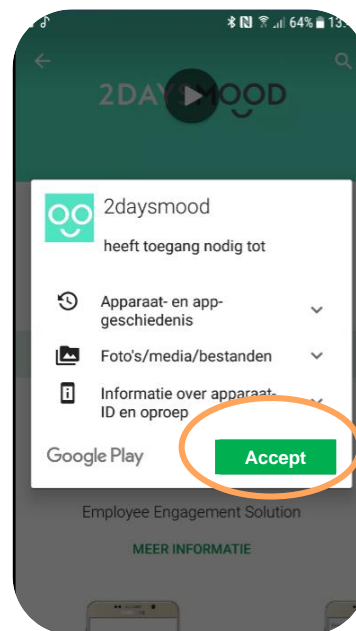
64% 13:

2DAYSMOOD

2daysmood

heeft toegang nodig tot

Apparaat- en app-geschiedenis

Foto's/media/bestanden

Informatie over apparaat-ID en oproep

Google Play

Accept

Employee Engagement Solution

MEER INFORMATIE